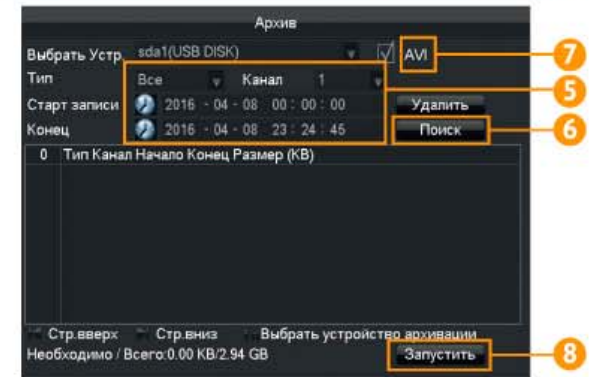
Архив

Выбрать Устр. sda1(USB DISK) AVI 7

Тип Все Канал 1 5

Старт записи 2016 - 04 - 08 00 : 00 : 00 Удалить

Конец 2016 - 04 - 08 23 : 24 : 45 Поиск 6

0 Тип Канал Начало Конец Размер (KB)

Стр.вверх Стр.вниз Выбрать устройство архивации

Необходимо / Всего:0.00 KB/2.94 GB Запустить 8